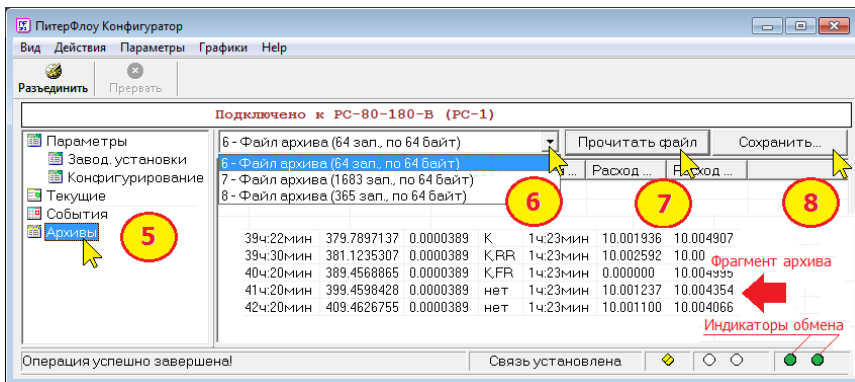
ПитерФлоу Конфигуратор

Вид Действия Параметры Графики Help

Разъединить Прервать

Подключено к РС-80-180-В (РС-1)

Параметры
Завод. установки
Конфигурирование
Текущие
События
Архивы

5

6 - Файл архива (64 зап., по 64 байт)

Прочитать файл

Сохранить...

6 - Файл архива (64 зап., по 64 байт)
7 - Файл архива (1683 зап., по 64 байт)
8 - Файл архива (365 зап., по 64 байт)

Расход ...
Расход ...

6
7
8

| | | | | | | |
|---|---|---|---|---|---|---|
| 39ч:22мин | 379.7897137 | 0.0000389 | K | 1ч:23мин | 10.001936 | 10.004907 |
| 39ч:30мин | 381.1235307 | 0.0000389 | K,RR | 1ч:23мин | 10.002592 | 10.00 |
| 40ч:20мин | 389.4568865 | 0.0000389 | K,FR | 1ч:23мин | 0.000000 | 10.004995 |
| 41ч:20мин | 399.4598428 | 0.0000389 | нет | 1ч:23мин | 10.001237 | 10.004354 |
| 42ч:20мин | 409.4626755 | 0.0000389 | нет | 1ч:23мин | 10.001100 | 10.004066 |

Фрагмент архива

Индикаторы обмена

Операция успешно завершена!

Связь установлена